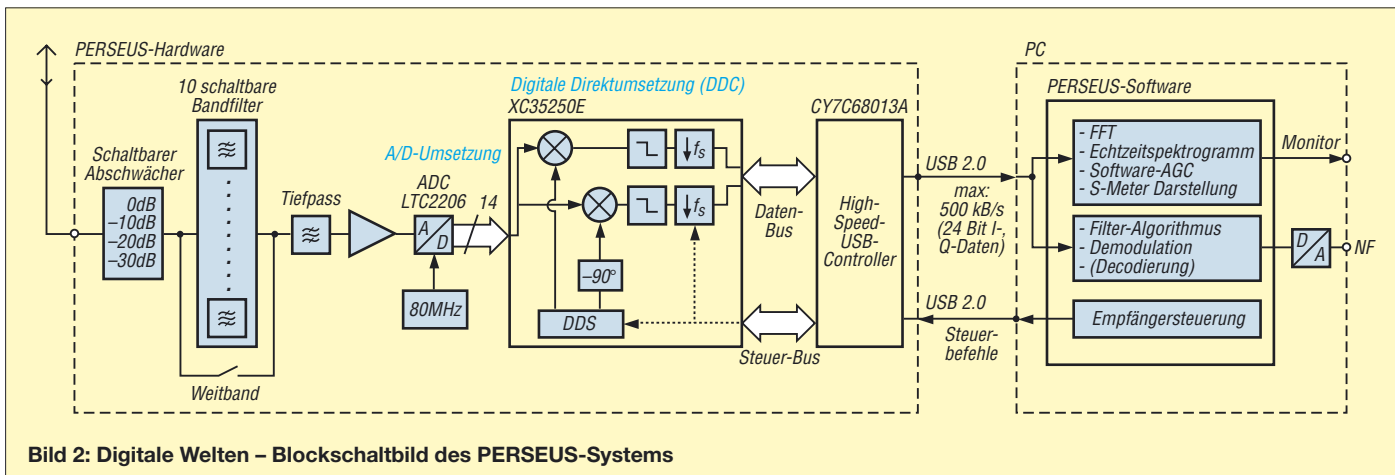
PERSEUS-Hardware

10 schaltbare Bandfilter

Schaltbarer Abschwächer

0dB
–10dB
–20dB
–30dB

Weitband

Tiefpass

A/D-Umsetzung

ADC LTC2206

A
D

14

80MHz

Digitale Direktumsetzung (DDC)

XC35250E

$f_S$

$f_S$

–90°

DDS

Daten-Bus

Steuer-Bus

CY7C68013A

High-Speed-USB-Controller

USB 2.0

max: 500 kB/s (24 Bit I-, Q-Daten)

USB 2.0

Steuer-befehle

PC

PERSEUS-Software

- FFT
- Echtzeitspektrogramm
- Software-AGC
- S-Meter Darstellung

Monitor

- Filter-Algorithmus
- Demodulation
- (Decodierung)

D
A

NF

Empfängersteuerung

Bild 2: Digitale Welten – Blockschaltbild des PERSEUS-Systems